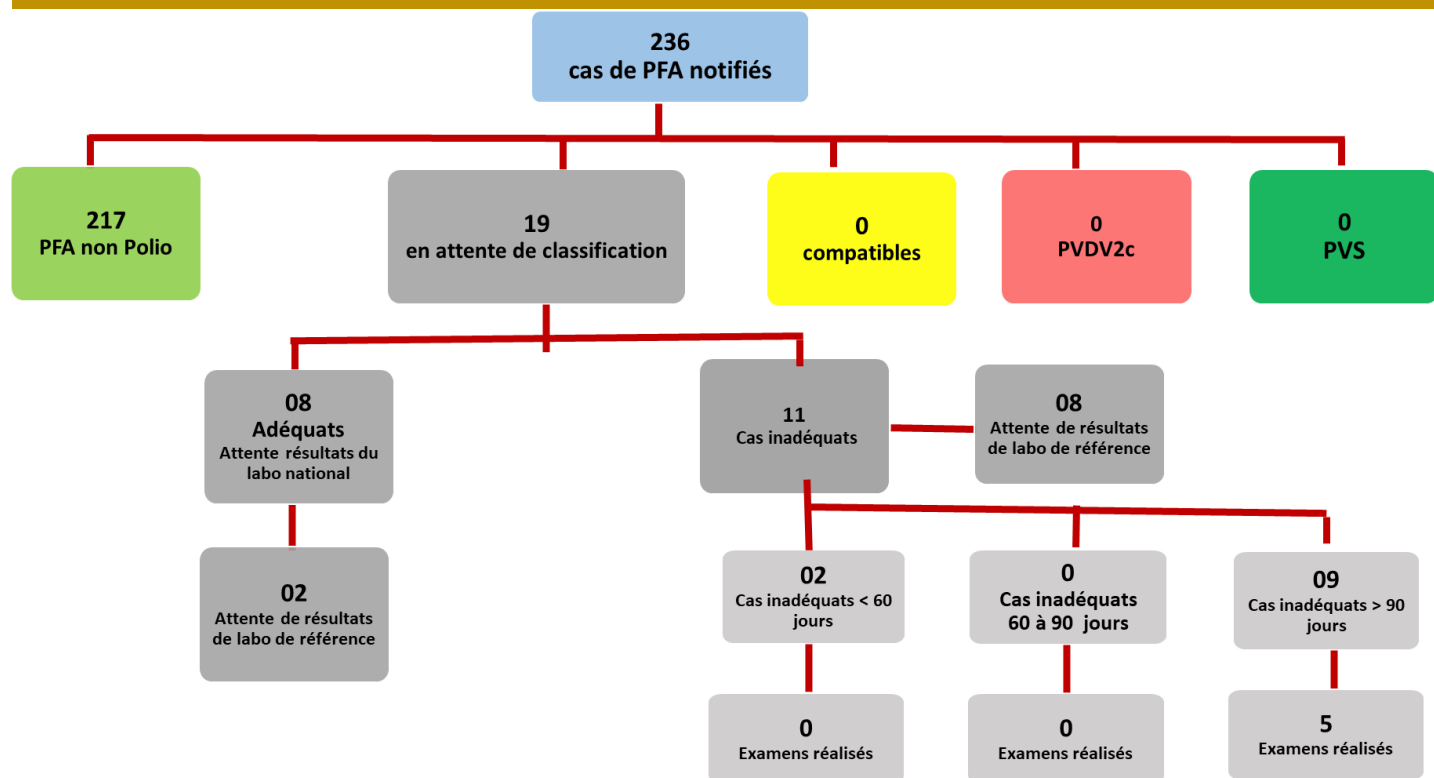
236
cas de PFA notifiés

217
PFA non Polio

19
en attente de classification

0
compatibles

0
PVDV2c

0
PVS

08
Adéquats
Attente résultats du labo national

11
Cas inadéquats

08
Attente de résultats de labo de référence

02
Attente de résultats de labo de référence

02
Cas inadéquats < 60 jours

0
Cas inadéquats 60 à 90 jours

09
Cas inadéquats > 90 jours

0
Examens réalisés

0
Examens réalisés

5
Examens réalisés